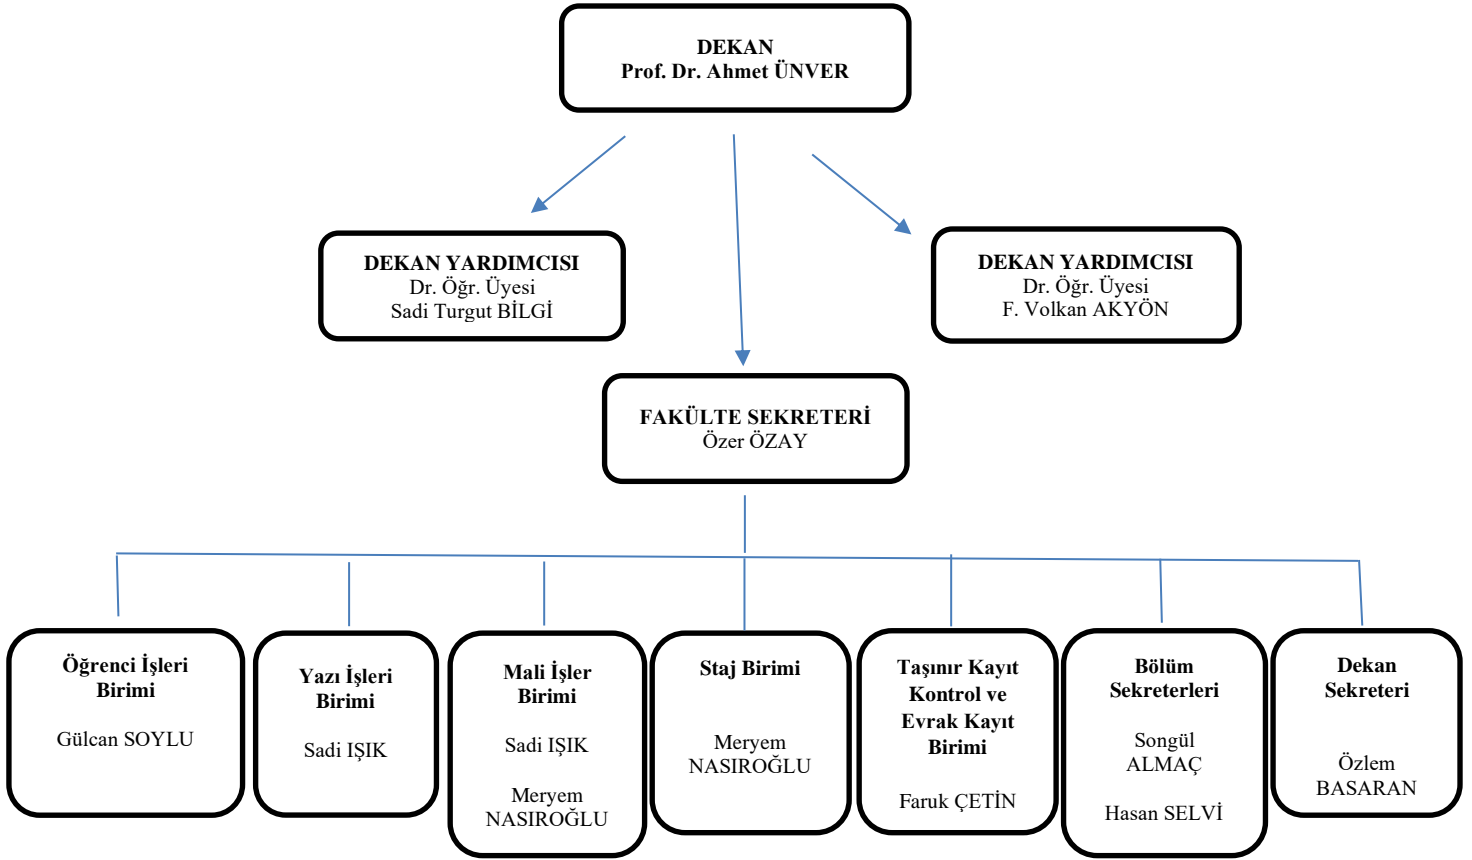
DEKAN
Prof. Dr. Ahmet ÜNVER

DEKAN YARDIMCISI
Dr. Öğr. Üyesi
Sadi Turgut BİLGİ

DEKAN YARDIMCISI
Dr. Öğr. Üyesi
F. Volkan AKYÖN

FAKÜLTE SEKRETERİ
Özer ÖZAY

Öğrenci İşleri Birimi

Gülcan SOYLU

Yazı İşleri Birimi

Sadi IŞIK

Mali İşler Birimi

Sadi IŞIK

Meryem NASIROĞLU

Staj Birimi

Meryem NASIROĞLU

Taşınır Kayıt Kontrol ve Evrak Kayıt Birimi

Faruk ÇETİN

Bölüm Sekreterleri

Songül ALMAÇ

Hasan SELVİ

Dekan Sekreteri

Özlem BASARAN